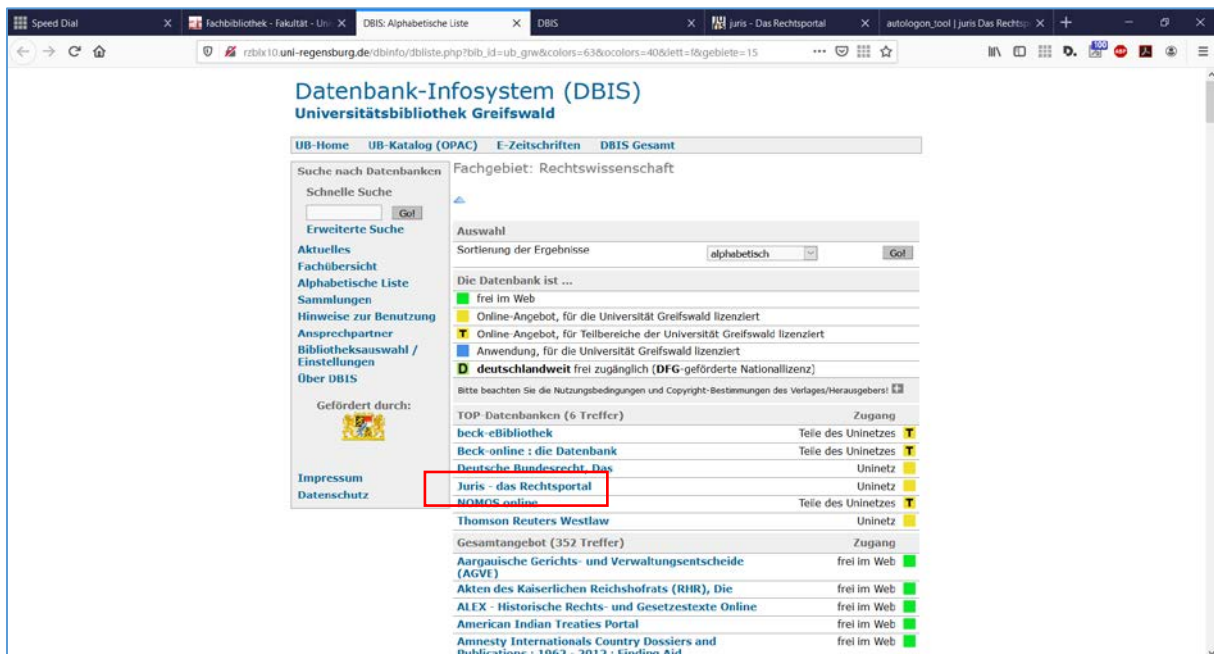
Speed Dial | Fachbibliothek - Fakultät - Uni | DBIS: Alphabetische Liste | DBIS | juris - Das Rechtsportal | autologon_tool | juris Das Rechtsp

rzblx10.uni-regensburg.de/dbinfo/dbliste.php?bib_id=ub_grw&colors=63&ocolors=40&lett=f&gebiete=15

Datenbank-Infosystem (DBIS)
Universitätsbibliothek Greifswald

UB-Home | UB-Katalog (OPAC) | E-Zeitschriften | DBIS Gesamt

Suche nach Datenbanken
Schnelle Suche
Go!
Erweiterte Suche
Aktuelles
Fachübersicht
Alphabetische Liste
Sammlungen
Hinweise zur Benutzung
Ansprechpartner
Bibliotheksauswahl / Einstellungen
Über DBIS

Gefördert durch:

Impressum
Datenschutz

Fachgebiet: Rechtswissenschaft

Auswahl
Sortierung der Ergebnisse alphabetisch Go!

Die Datenbank ist ...
frei im Web
Online-Angebot, für die Universität Greifswald lizenziert
T Online-Angebot, für Teilbereiche der Universität Greifswald lizenziert
Anwendung, für die Universität Greifswald lizenziert
D deutschlandweit frei zugänglich (DFG-geförderte Nationallizenz)

Bitte beachten Sie die Nutzungsbedingungen und Copyright-Bestimmungen des Verlages/Herausgebers!

| TOP-Datenbanken (6 Treffer) | Zugang |
|---|---|
| beck-eBibliothek | Teile des Uninetzes T |
| Beck-online : die Datenbank | Teile des Uninetzes T |
| Deutsche Bundesrecht, Das | Uninetz |
| Juris - das Rechtsportal | Uninetz |
| NOMOS online | Teile des Uninetzes T |
| Thomson Reuters Westlaw | Uninetz |

| Gesamtangebot (352 Treffer) | Zugang |
|---|---|
| Aargauische Gerichts- und Verwaltungsentscheide (AGVE) | frei im Web |
| Akten des Kaiserlichen Reichshofrats (RHR), Die | frei im Web |
| ALEX - Historische Rechts- und Gesetzestexte Online | frei im Web |
| American Indian Treaties Portal | frei im Web |
| Amnesty Internationals Country Dossiers and Publications : 1962 - 2012 : Finding Aid | frei im Web |